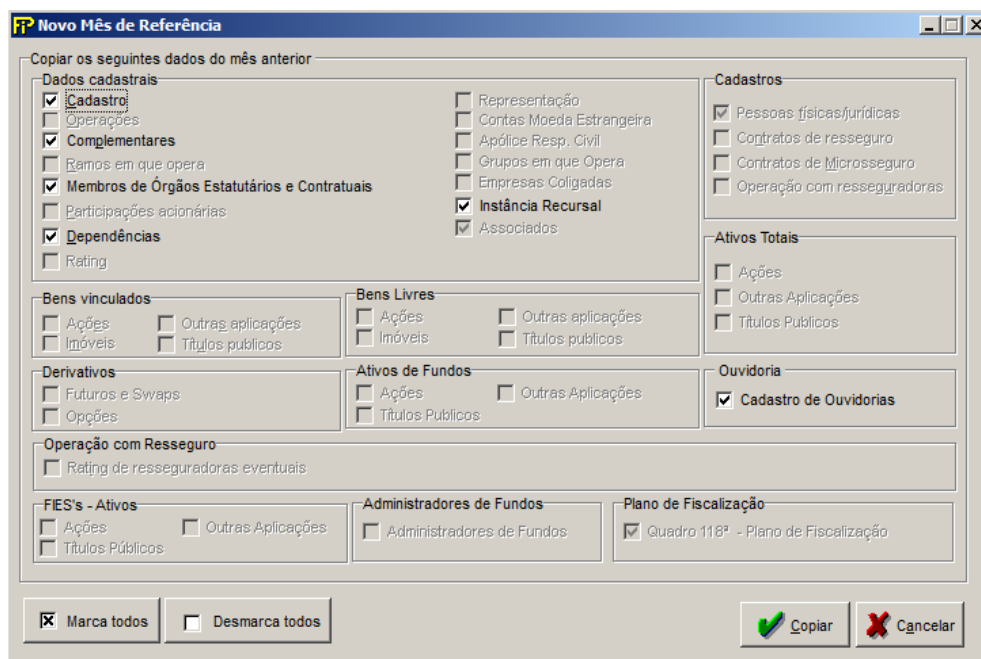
FP Novo Mês de Referência

Copiar os seguintes dados do mês anterior

Dados cadastrais
Cadastro
Operações
Complementares
Ramos em que opera
Membros de Órgãos Estatutários e Contratuais
Participações acionárias
Dependências
Rating
Representação
Contas Moeda Estrangeira
Apólice Resp. Civil
Grupos em que Opera
Empresas Coligadas
Instância Recursal
Associados

Cadastros
Pessoas físicas/jurídicas
Contratos de resseguro
Contratos de Microsseguro
Operação com resseguradoras

Ativos Totais
Ações
Outras Aplicações
Títulos Publicos

Bens vinculados
Ações
Imóveis
Outras aplicações
Títulos publicos

Bens Livres
Ações
Imóveis
Outras aplicações
Títulos publicos

Ouvidoria
Cadastro de Ouvidorias

Derivativos
Futuros e Swaps
Opções

Ativos de Fundos
Ações
Títulos Publicos
Outras Aplicações

Operação com Resseguro
Rating de resseguradoras eventuais

FIES's - Ativos
Ações
Títulos Públicos
Outras Aplicações

Administradores de Fundos
Administradores de Fundos

Plano de Fiscalização
Quadro 118ª - Plano de Fiscalização

Marca todos
Desmarca todos
Copiar
Cancelar